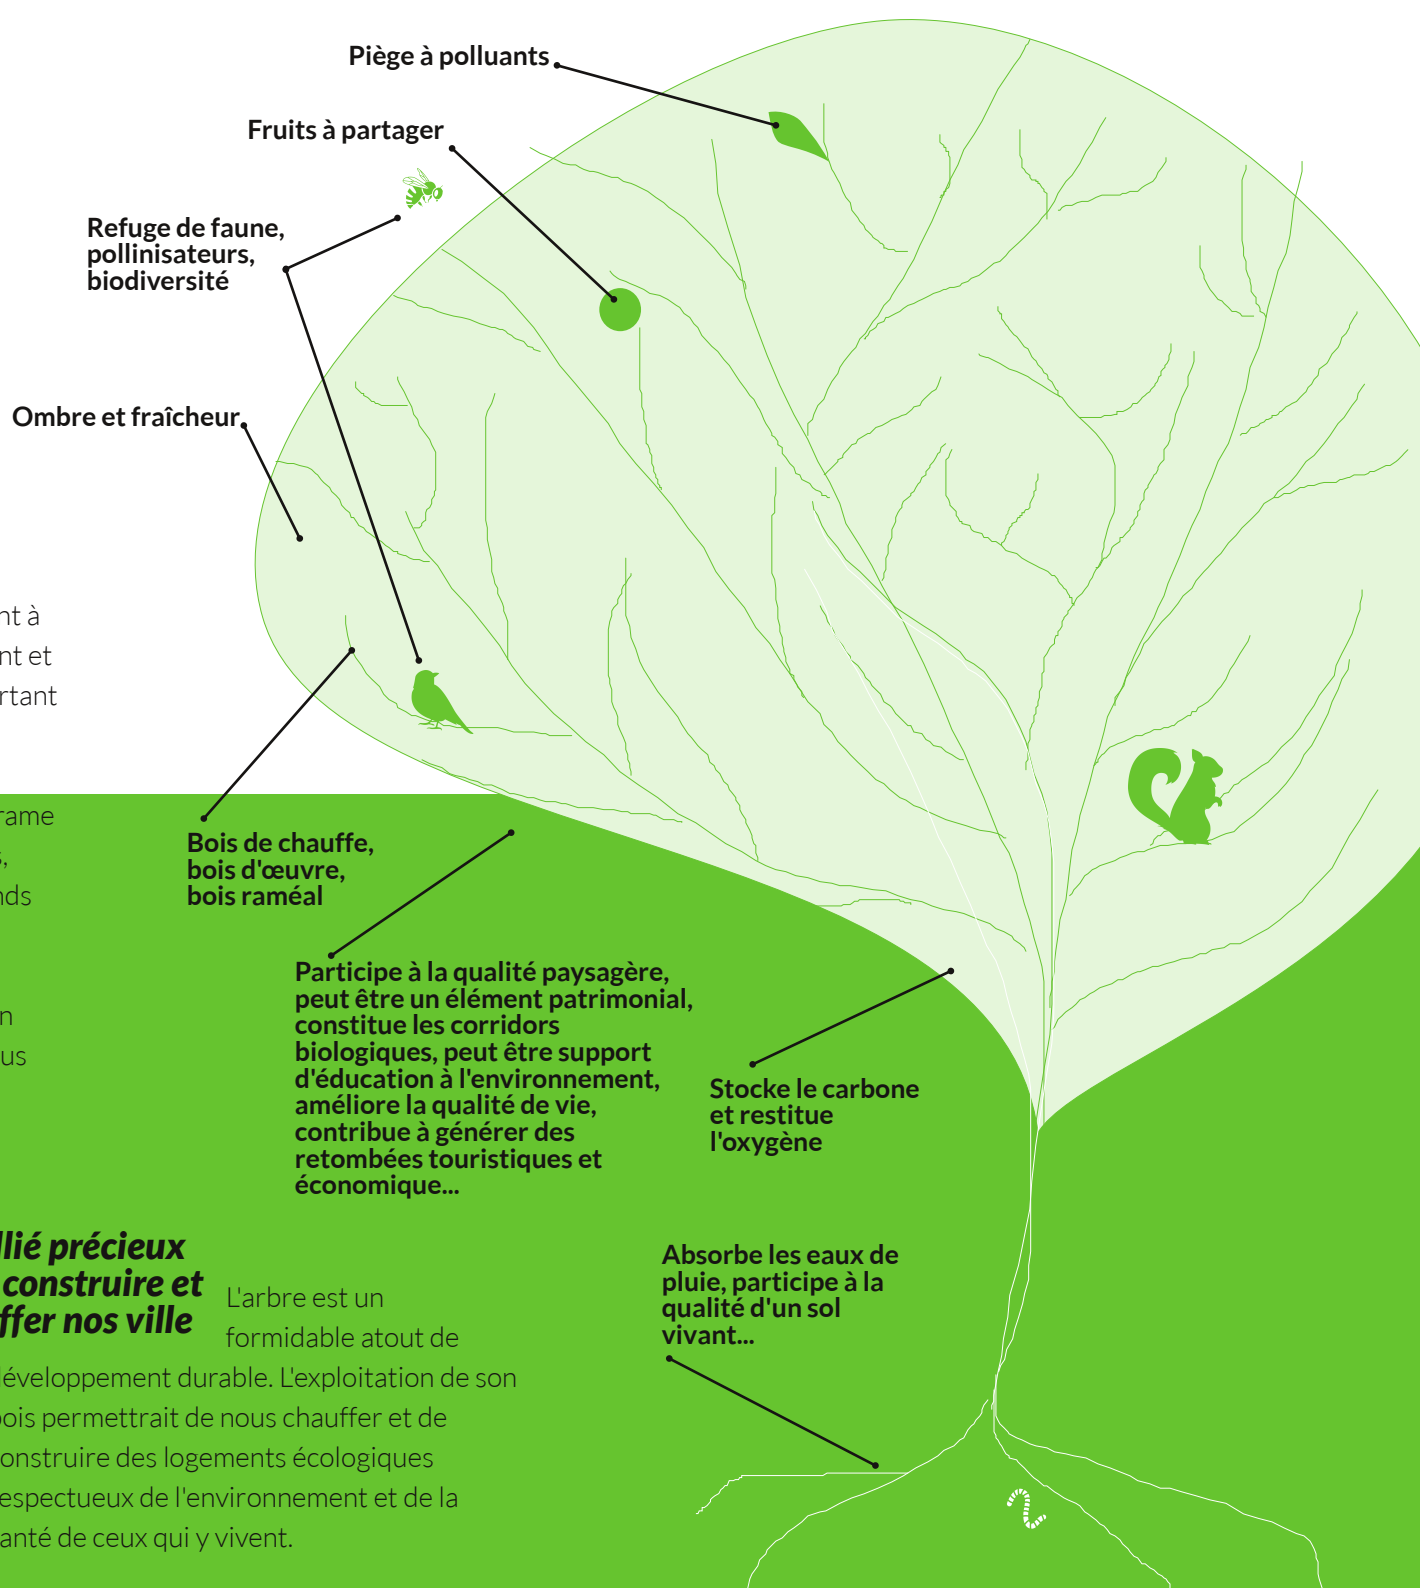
Piège à polluants

Fruits à partager

Refuge de faune, pollinisateurs, biodiversité

Ombre et fraîcheur

nt à
nt et
rtant

rame
,
nds

n
us

Bois de chauffe, bois d'œuvre, bois raméal

Participe à la qualité paysagère, peut être un élément patrimonial, constitue les corridors biologiques, peut être support d'éducation à l'environnement, améliore la qualité de vie, contribue à générer des retombées touristiques et économique...

Stocke le carbone et restitue l'oxygène

llié précieux
construire et
ffer nos ville

L'arbre est un formidable atout de éveloppement durable. L'exploitation de son oois permettrait de nous chauffer et de onstruire des logements écologiques espectueux de l'environnement et de la anté de ceux qui y vivent.

Absorbe les eaux de pluie, participe à la qualité d'un sol vivant...